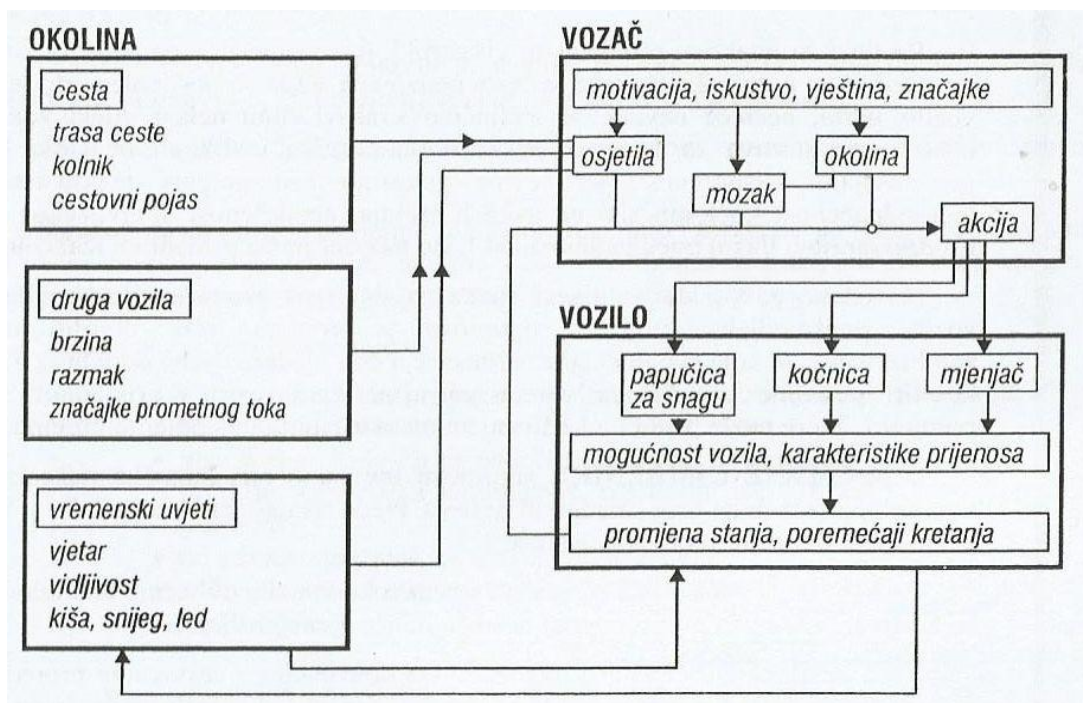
OKOLINA

cesta

trasa ceste
kolnik
cestovni pojas

druga vozila

brzina
razmak
značajke prometnog toka

vremenski uvjeti

vjetar
vidljivost
kiša, snijeg, led

VOZAČ

motivacija, iskustvo, vještina, značajke

osjetila

okolina

mozak

akcija

VOZILO

papučica za snagu

kočnica

mjenjač

mogućnost vozila, karakteristike prijenosa

promjena stanja, poremećaji kretanja